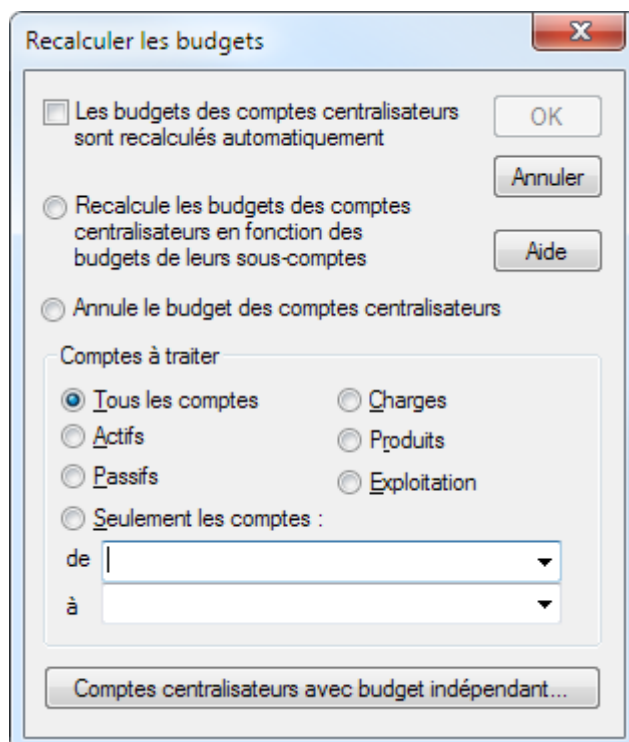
Recalculer les budgets

Les budgets des comptes centralisateurs sont recalculés automatiquement

OK

Annuler

Recalcule les budgets des comptes centralisateurs en fonction des budgets de leurs sous-comptes

Aide

Annule le budget des comptes centralisateurs

Comptes à traiter

Tous les comptes

Charges

Actifs

Produits

Passifs

Exploitation

Seulement les comptes :

de

à

Comptes centralisateurs avec budget indépendant...